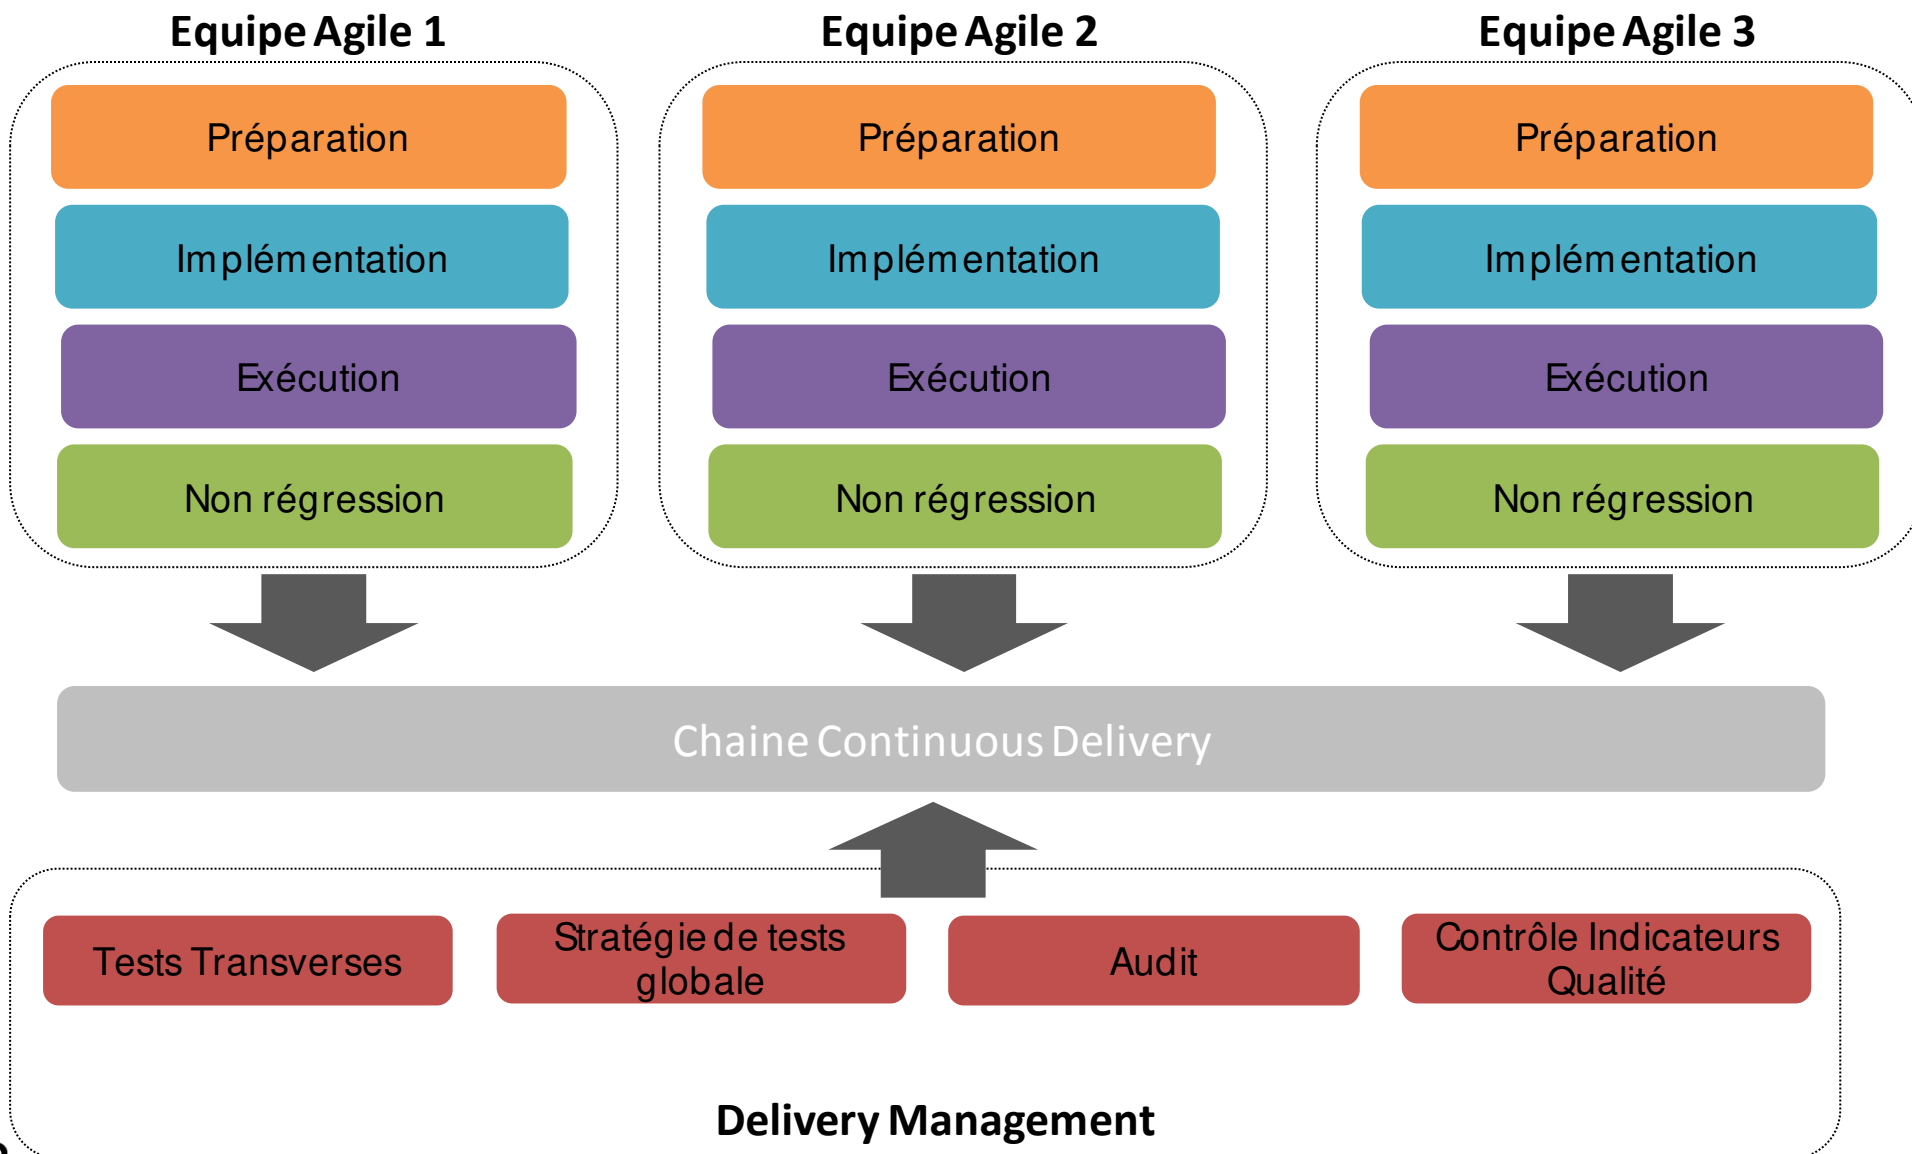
Equipe Agile 1

Préparation

Implémentation

Exécution

Non régression

Equipe Agile 2

Préparation

Implémentation

Exécution

Non régression

Equipe Agile 3

Préparation

Implémentation

Exécution

Non régression

Chaine Continuous Delivery

Tests Transverses

Stratégie de tests globale

Audit

Contrôle Indicateurs Qualité

Delivery Management